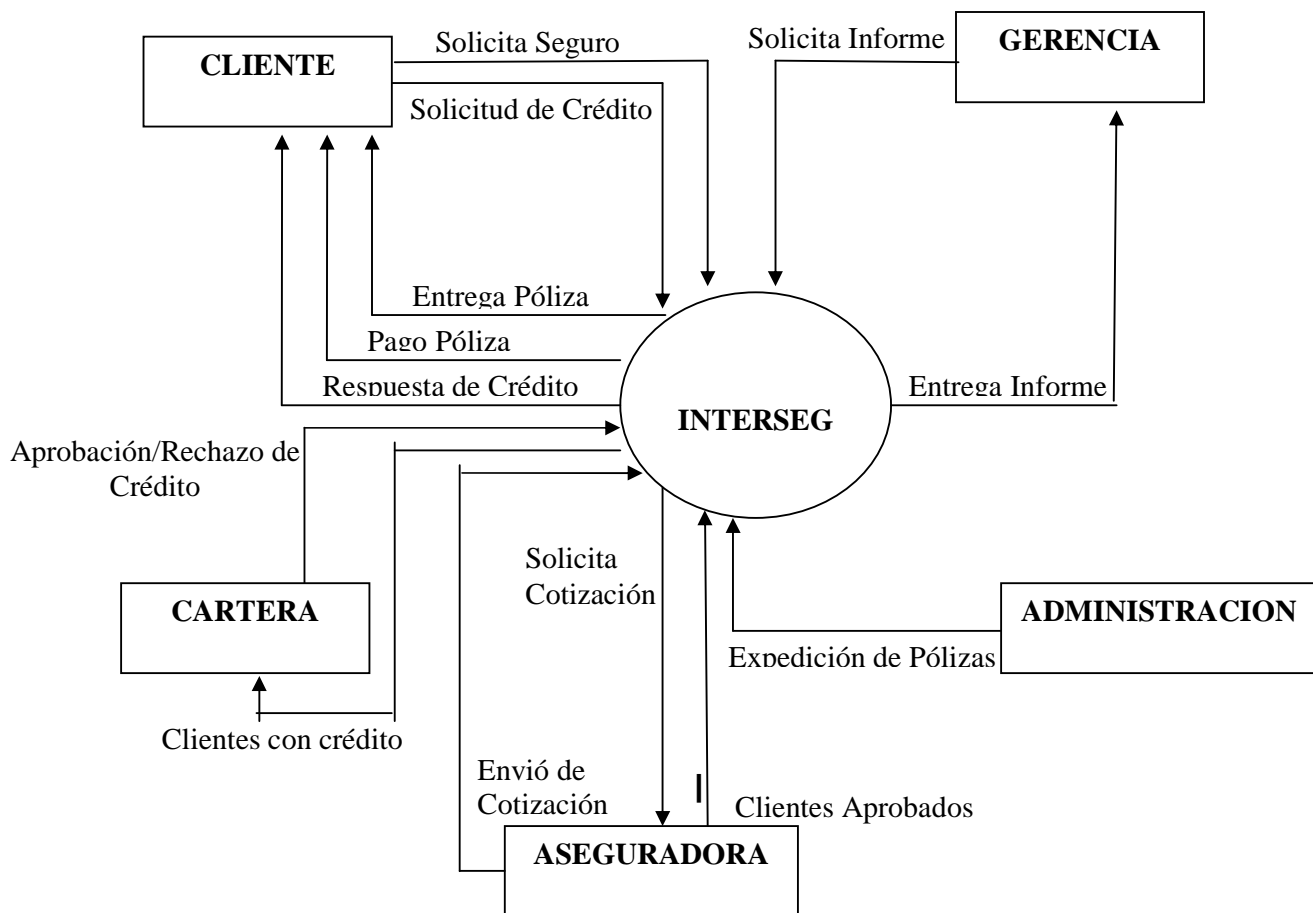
CLIENTE

Solicita Seguro

Solicitud de Crédito

Solicita Informe

GERENCIA

Entrega Póliza

Pago Póliza

Respuesta de Crédito

INTERSEG

Entrega Informe

Aprobación/Rechazo de Crédito

Solicita Cotización

CARTERA

ADMINISTRACION

Expedición de Pólizas

Clientes con crédito

Envió de Cotización

Clientes Aprobados

ASEGURADORA